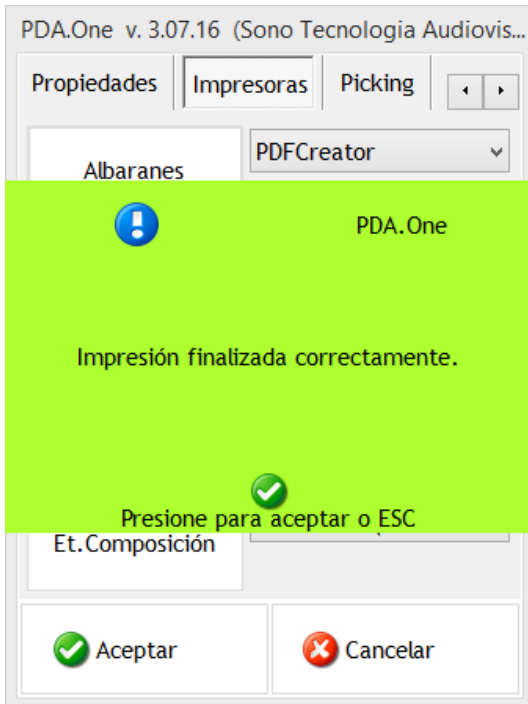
PDA.One v. 3.07.16 (Sono Tecnologia Audiovis...

Propiedades
Impresoras
Picking

Albaranes
PDFCreator

PDA.One

Impresión finalizada correctamente.

Presione para aceptar o ESC

Et.Composición

Aceptar
Cancelar